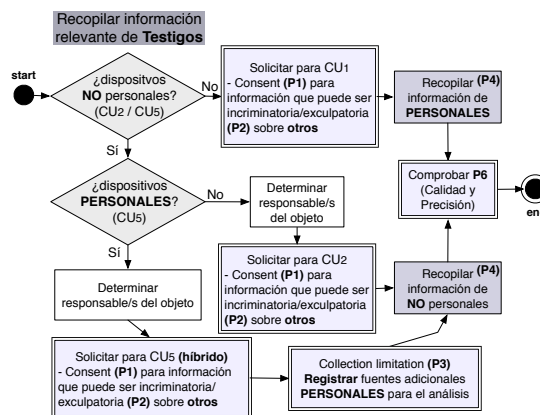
Recopilar información relevante de **Testigos**

start

¿dispositvos **NO** personales? (CU2 / CU5)

No

Solicitar para CU1
- Consent **(P1)** para información que puede ser incriminatoria/exculpatoria **(P2)** sobre **otros**

Recopilar **(P4)** información de **PERSONALES**

Sí

¿dispositivos **PERSONALES**? (CU5)

No

Determinar responsable/s del objeto

Comprobar **P6** (Calidad y Precisión)

en

Sí

Solicitar para CU2
- Consent **(P1)** para información que puede ser incriminatoria/exculpatoria **(P2)** sobre **otros**

Determinar responsable/s del objeto

Recopilar **(P4)** información de **NO** personales

Solicitar para CU5 **(híbrido)**
- Consent **(P1)** para información que puede ser incriminatoria/ exculpatoria **(P2)** sobre **otros**

Collection limitation **(P3)**
**Registrar** fuentes adicionales **PERSONALES** para el análisis